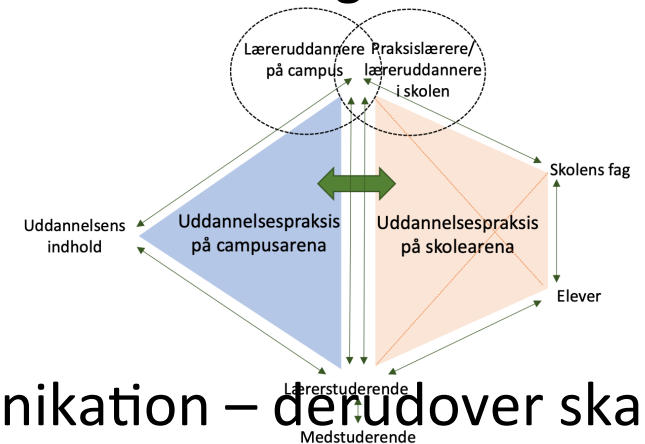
Læreruddannere på campus

Praksislærere/ læreruddannere i skolen

Skolens fag

Uddannelsens indhold

Uddannelsespraksis på campusarena

Uddannelsespraksis på skolearena

Elever

Lærerstuderende

Medstuderende

nikation – derudover ska